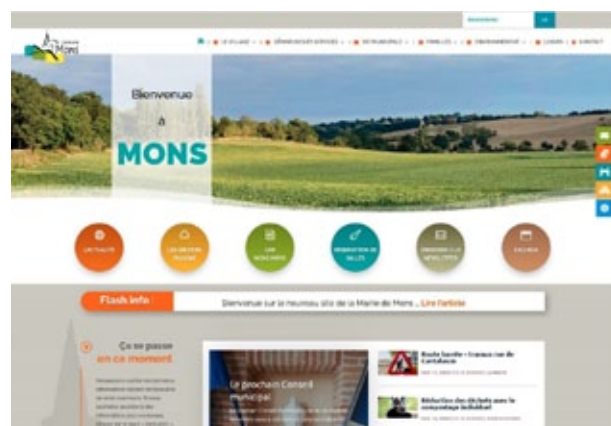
Bienvenue

à

MONS

Flash info

Bienvenue sur le nouveau site de la Mairie de Mons ... Lire l'article

Ça se passe en ce moment

Le prochain Conseil municipal

Route barrée - travaux rue de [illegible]

Réduction des déchets avec le compostage individuel